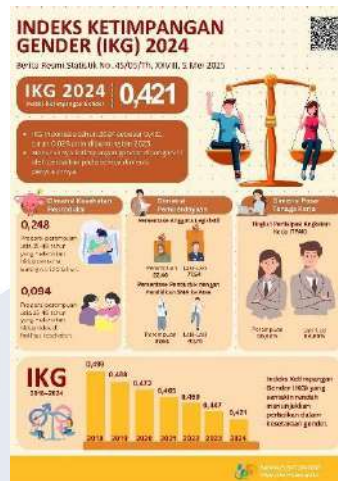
INDEKS KETIMPANGAN GENDER (IKG) 2024

Berita Resmi Statistik No. 45/05/Th. XXVIII, 5 Mei 2025

IKG 2024
Indeks Ketimpangan Gender

0,421

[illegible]

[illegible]

Dimensi Kesehatan Reproduksi

0,248

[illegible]

0,094

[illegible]

Dimensi Pemberdayaan

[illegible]

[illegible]

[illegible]

Dimensi Pasar Tenaga Kerja

Tingkat Partisipasi Angkatan Kerja (TPAK)

Perempuan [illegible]

Laki-laki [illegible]

IKG 2018–2024

0,499 0,488 0,472 0,465 0,459 0,447 0,421

2018 2019 2020 2021 2022 2023 2024

Indeks Ketimpangan Gender (IKG) yang semakin rendah menunjukkan perbaikan dalam kesetaraan gender.

BADAN PUSAT STATISTIK